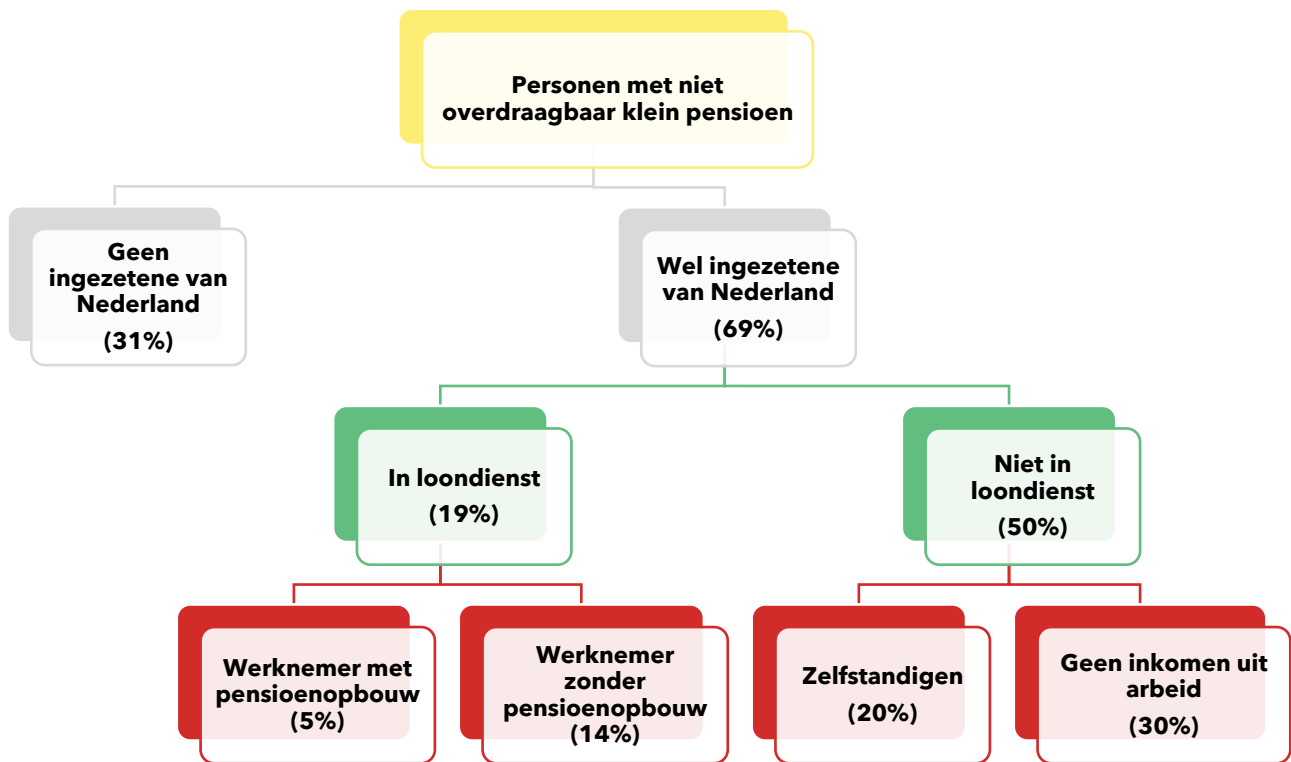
Personen met niet overdraagbaar klein pensioen

Geen ingezetene van Nederland
(31%)

Wel ingezetene van Nederland
(69%)

In loondienst
(19%)

Niet in loondienst
(50%)

Werknemer met pensioenopbouw
(5%)

Werknemer zonder pensioenopbouw
(14%)

Zelfstandigen
(20%)

Geen inkomen uit arbeid
(30%)